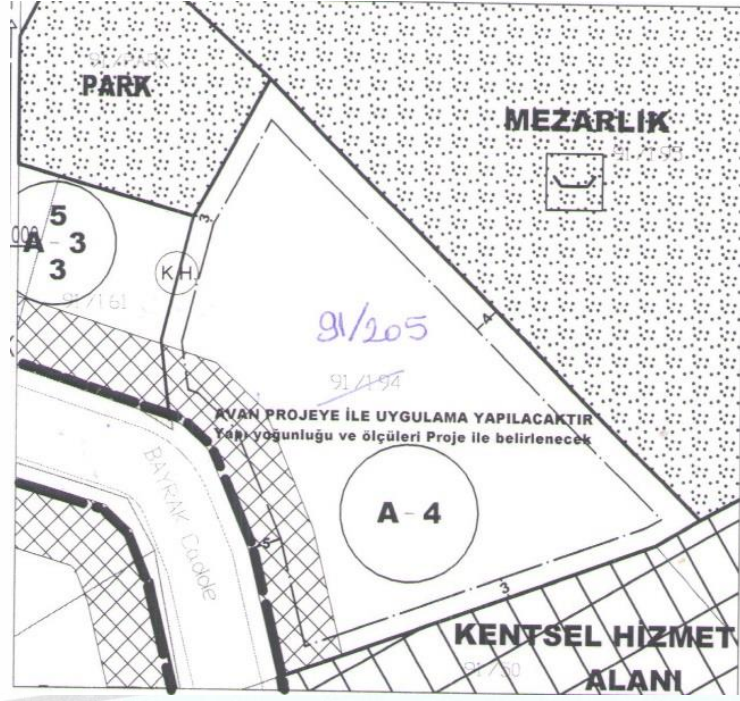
PARK

MEZARLIK

91/193

5
A - 3
3

000

KH

91/161

3

4

91/205

91/194

AVAN PROJEYE İLE UYGULAMA YAPILACAKTIR
Yapı yoğunluğu ve ölçüleri Proje ile belirlenecek

BAYRAK Cadde

A - 4

5

3

KENTSEL HİZMET ALANI

91/50